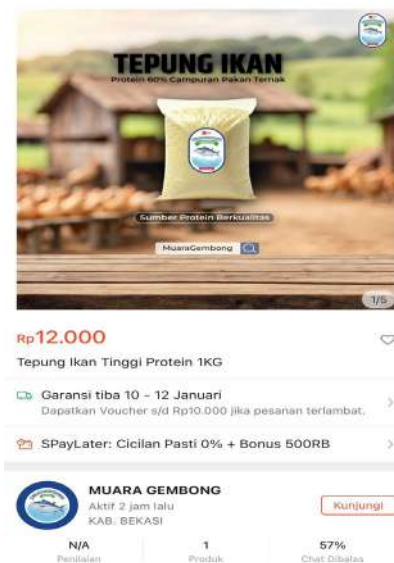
TEPUNG IKAN
Protein 60% Campuran Pakan Ternak

Sumber Protein Berkualitas

MuaraGembong

1/5

Rp12.000

Tepung Ikan Tinggi Protein 1KG

Garansi tiba 10 - 12 Januari
Dapatkan Voucher s/d Rp10.000 jika pesanan terlambat.

SPayLater: Cicilan Pasti 0% + Bonus 500RB

MUARA GEMBONG
Aktif 2 jam lalu
KAB. BEKASI

Kunjungi

| N/A | 1 | 57% |
|---|---|---|
| Penilaian | Produk | Chat Dibalas |